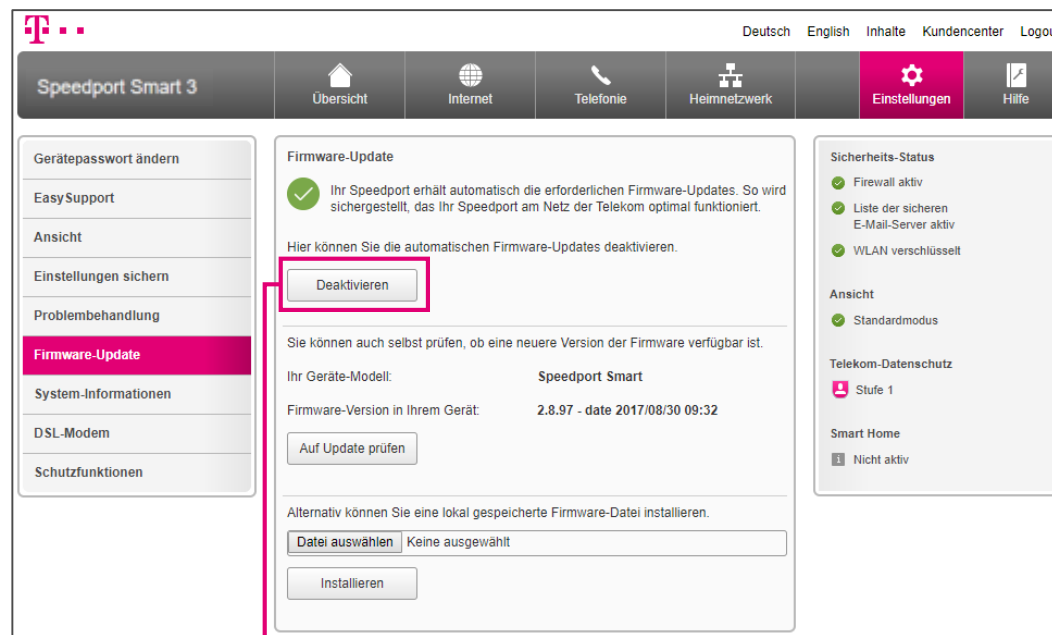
Deutsch English Inhalte Kundencenter Logou

Speedport Smart 3

Übersicht
Internet
Telefonie
Heimnetzwerk
Einstellungen
Hilfe

Gerätepasswort ändern
EasySupport
Ansicht
Einstellungen sichern
Problembehandlung
Firmware-Update
System-Informationen
DSL-Modem
Schutzfunktionen

Firmware-Update

Ihr Speedport erhält automatisch die erforderlichen Firmware-Updates. So wird sichergestellt, das Ihr Speedport am Netz der Telekom optimal funktioniert.

Hier können Sie die automatischen Firmware-Updates deaktivieren.

Deaktivieren

Sie können auch selbst prüfen, ob eine neuere Version der Firmware verfügbar ist.

Ihr Geräte-Modell: Speedport Smart

Firmware-Version in Ihrem Gerät: 2.8.97 - date 2017/08/30 09:32

Auf Update prüfen

Alternativ können Sie eine lokal gespeicherte Firmware-Datei installieren.

Datei auswählen Keine ausgewählt

Installieren

Sicherheits-Status
Firewall aktiv
Liste der sicheren E-Mail-Server aktiv
WLAN verschlüsselt

Ansicht
Standardmodus

Telekom-Datenschutz
Stufe 1

Smart Home
Nicht aktiv